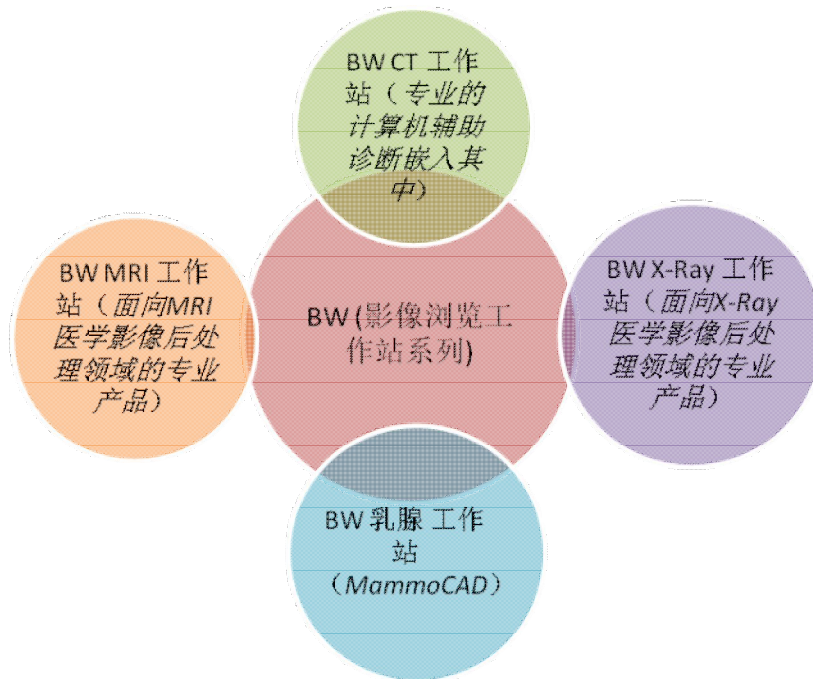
BW CT 工作站（专业的计算机辅助诊断嵌入其中）

BW MRI 工作站（面向MRI医学影像后处理领域的专业产品）

BW (影像浏览工作站系列)

BW X-Ray 工作站（面向X-Ray医学影像后处理领域的专业产品）

BW 乳腺 工作站（MammoCAD）